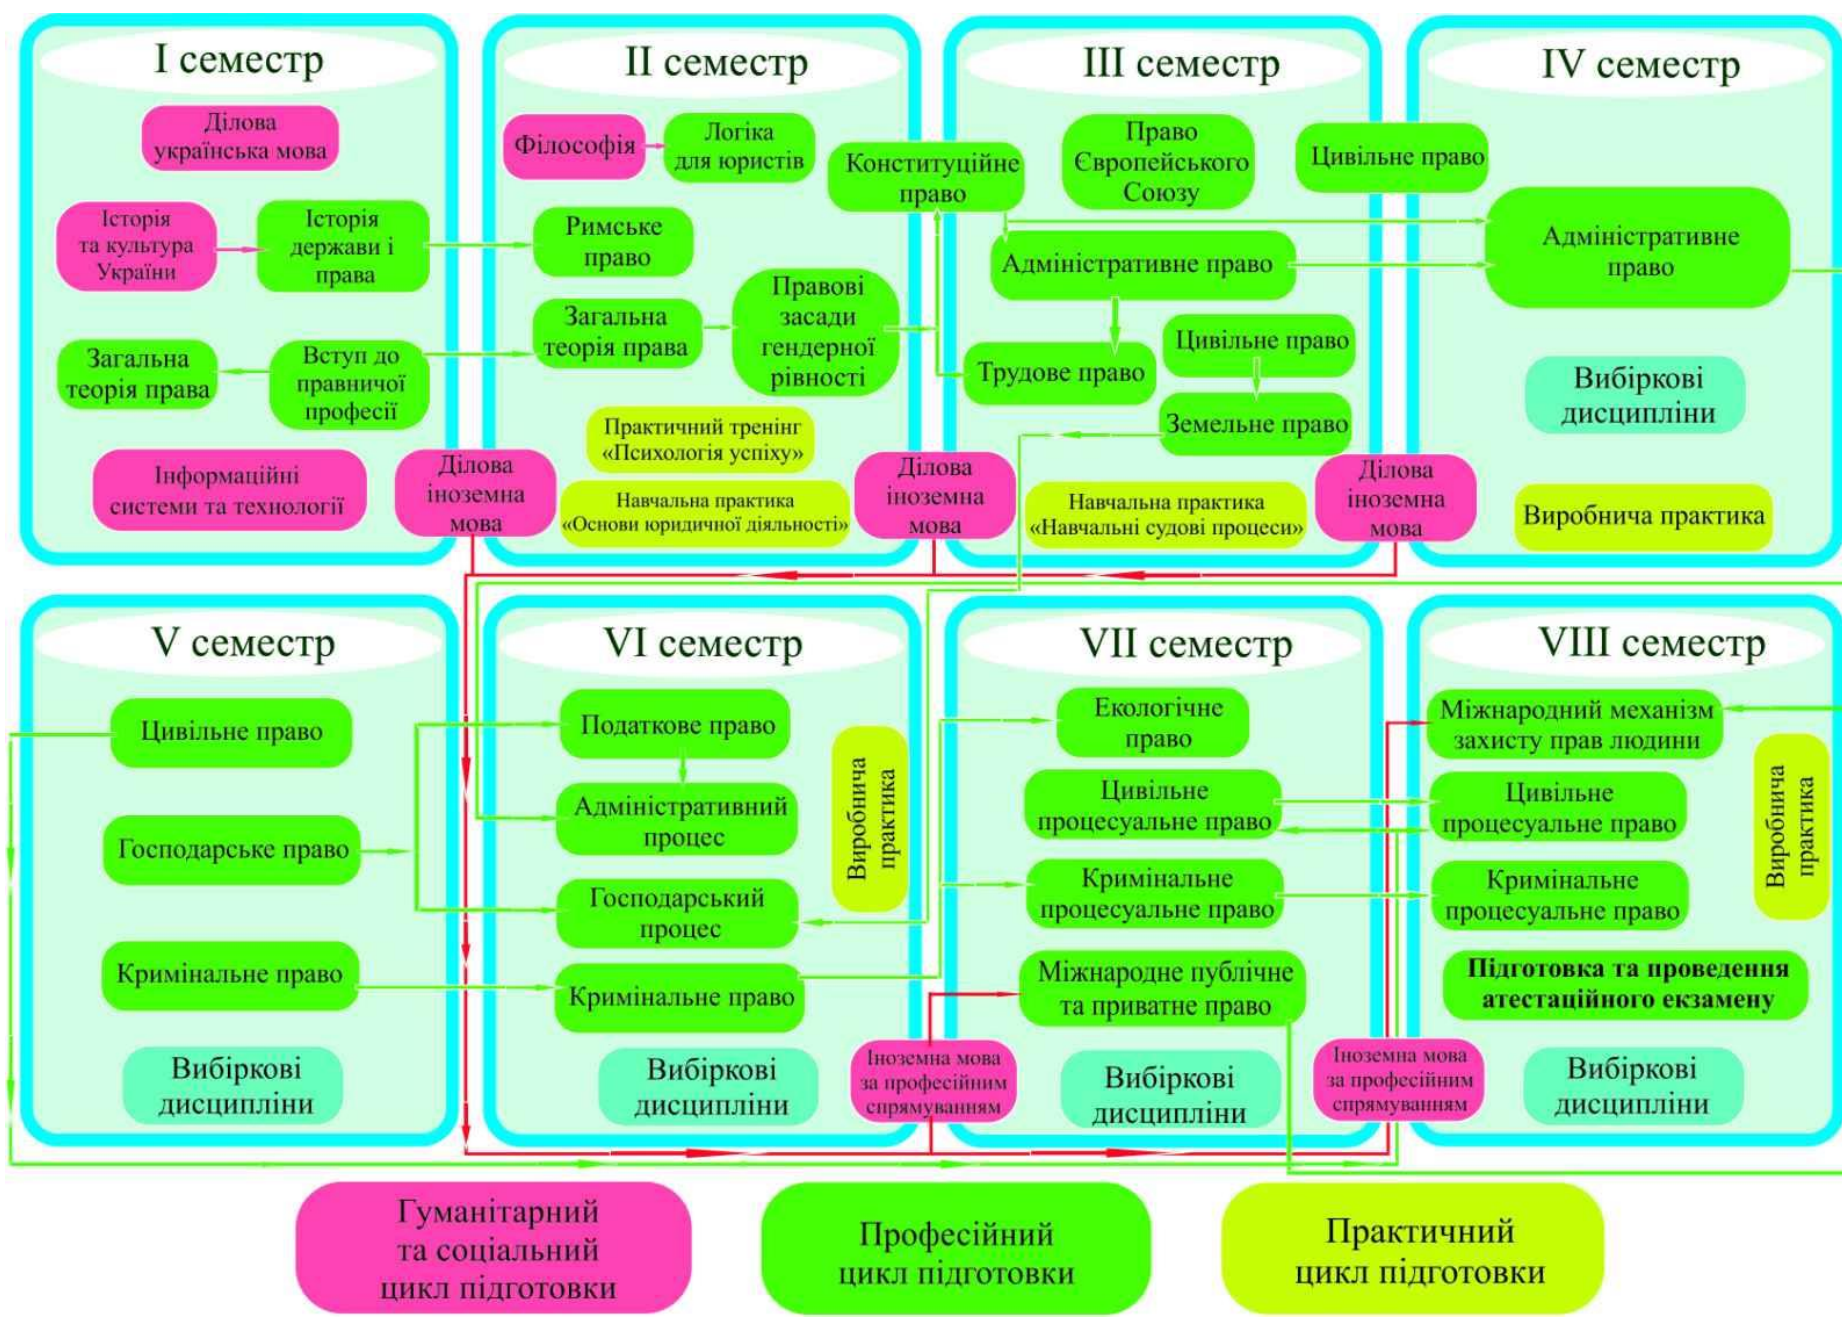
I семестр

Ділова українська мова

Історія та культура України

Історія держави і права

Загальна теорія права

Вступ до правничої професії

Інформаційні системи та технології

II семестр

Філософія

Логіка для юристів

Римське право

Загальна теорія права

Правові засади гендерної рівності

Практичний тренінг «Психологія успіху»

Навчальна практика «Основи юридичної діяльності»

Ділова іноземна мова

III семестр

Конституційне право

Право Європейського Союзу

Адміністративне право

Цивільне право

Трудове право

Земельне право

Навчальна практика «Навчальні судові процеси»

Ділова іноземна мова

IV семестр

Цивільне право

Адміністративне право

Вибіркові дисципліни

Виробнича практика

Ділова іноземна мова

V семестр

Цивільне право

Господарське право

Кримінальне право

Вибіркові дисципліни

VI семестр

Податкове право

Адміністративний процес

Господарський процес

Кримінальне право

Виробнича практика

Вибіркові дисципліни

VII семестр

Екологічне право

Цивільне процесуальне право

Кримінальне процесуальне право

Міжнародне публічне та приватне право

Іноземна мова за професійним спрямуванням

Вибіркові дисципліни

VIII семестр

Міжнародний механізм захисту прав людини

Цивільне процесуальне право

Кримінальне процесуальне право

Виробнича практика

Підготовка та проведення атестаційного екзамену

Іноземна мова за професійним спрямуванням

Вибіркові дисципліни

Гуманітарний та соціальний цикл підготовки

Професійний цикл підготовки

Практичний цикл підготовки